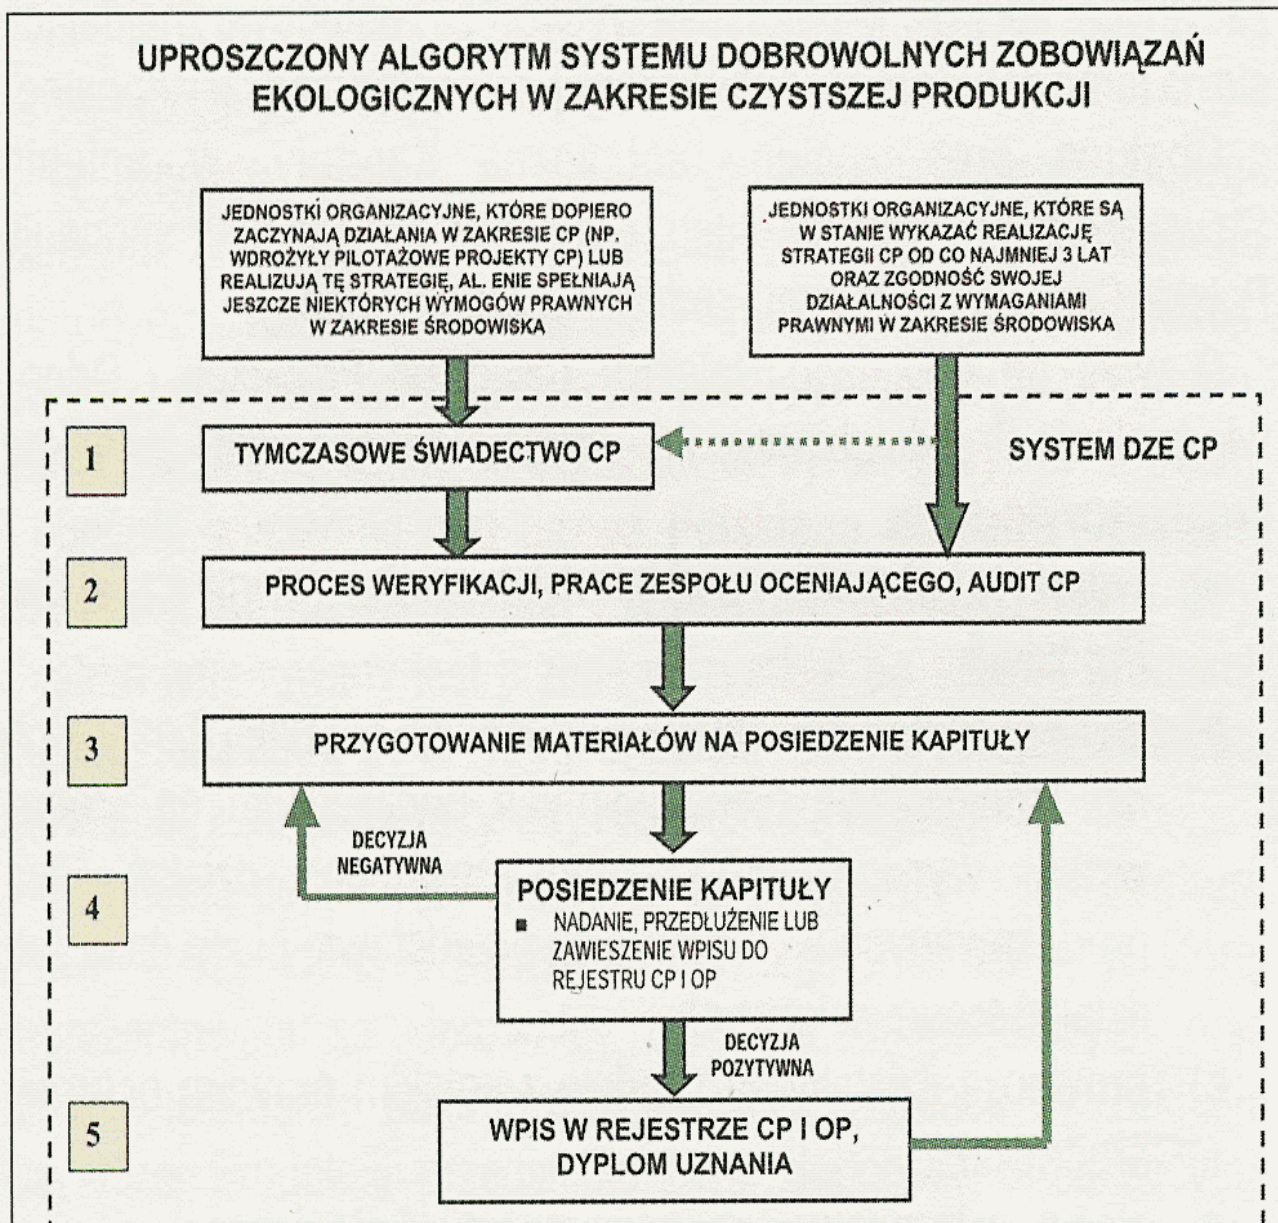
UPROSZCZONY ALGORYTM SYSTEMU DOBROWOLNYCH ZOBOWIĄZAŃ EKOLOGICZNYCH W ZAKRESIE CZYSTSZEJ PRODUKCJI

JEDNOSTKI ORGANIZACYJNE, KTÓRE DOPIERO ZACZYNAJĄ DZIAŁANIA W ZAKRESIE CP (NP. WDROŻYŁY PILOTAŻOWE PROJEKTY CP) LUB REALIZUJĄ TĘ STRATEGIĘ, AL. ENIE SPEŁNIAJĄ JESZCZE NIEKTÓRYCH WYMOGÓW PRAWNYCH W ZAKRESIE ŚRODOWISKA

JEDNOSTKI ORGANIZACYJNE, KTÓRE SĄ W STANIE WYKAZAĆ REALIZACJĘ STRATEGII CP OD CO NAJMNIEJ 3 LAT ORAZ ZGODNOŚĆ SWOJEJ DZIAŁALNOŚCI Z WYMAGANIAMI PRAWNYMI W ZAKRESIE ŚRODOWISKA

1

TYMCZASOWE ŚWIADECTWO CP

SYSTEM DZE CP

2

PROCES WERYFIKACJI, PRACE ZESPOŁU OCENIAJĄCEGO, AUDIT CP

3

PRZYGOTOWANIE MATERIAŁÓW NA POSIEDZENIE KAPITUŁY

DECYZJA NEGATYWNA

4

POSIEDZENIE KAPITUŁY
■ NADANIE, PRZEDŁUŻENIE LUB ZAWIESZENIE WPISU DO REJESTRU CP I OP

DECYZJA POZYTYWNA

5

WPIS W REJESTRZE CP I OP, DYPLOM UZNANIA